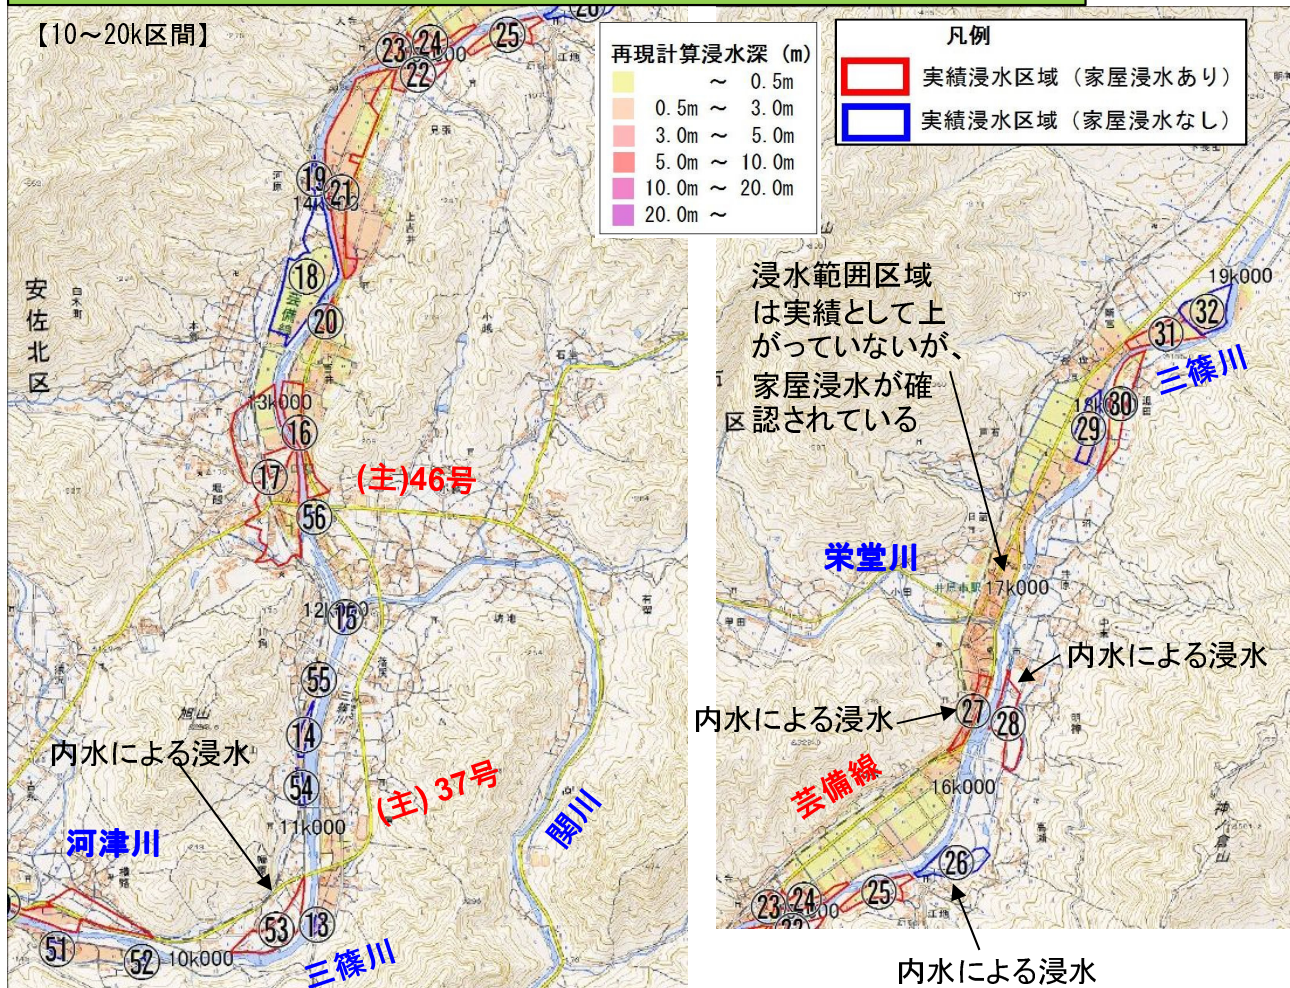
【10～20k区間】

再現計算浸水深（m）
～ 0.5m
0.5m ～ 3.0m
3.0m ～ 5.0m
5.0m ～ 10.0m
10.0m ～ 20.0m
20.0m ～

凡例
実績浸水区域（家屋浸水あり）
実績浸水区域（家屋浸水なし）

23 24 22 25 19 21 14k000 18 芸備線 20 安佐北区 13k000 16 17 (主)46号 56 12k000 15 55 14 54 11k000 (主) 37号 関川 河津川 内水による浸水 53 13 51 52 10k000 三篠川

浸水範囲区域は実績として上がっていないが、家屋浸水が確認されている

19k000 32 31 三篠川 18k000 30 29 栄堂川 17k000 内水による浸水 内水による浸水 27 28 芸備線 16k000 26 23 24 25 内水による浸水